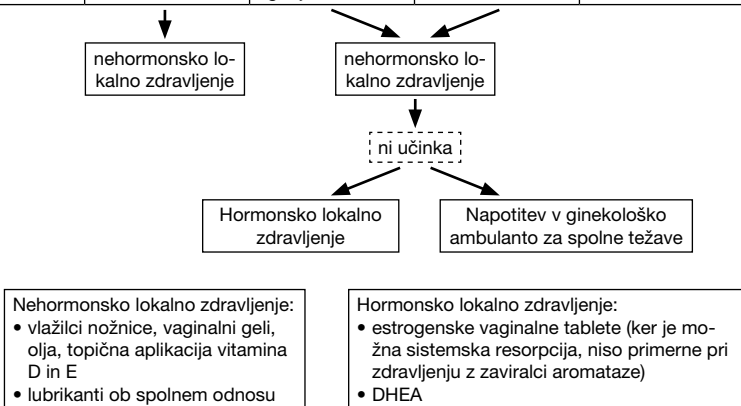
nehormonsko lokalno zdravljenje

nehormonsko lokalno zdravljenje

ni učinka

Hormonsko lokalno zdravljenje

Napotitev v ginekološko ambulanto za spolne težave

Nehormonsko lokalno zdravljenje:
• vlažilci nožnice, vaginalni geli, olja, topična aplikacija vitamina D in E
• lubrikanti ob spolnem odnosu

Hormonsko lokalno zdravljenje:
• estrogenske vaginalne tablete (ker je možna sistemska resorpcija, niso primerne pri zdravljenju z zaviralci aromataze)
• DHEA